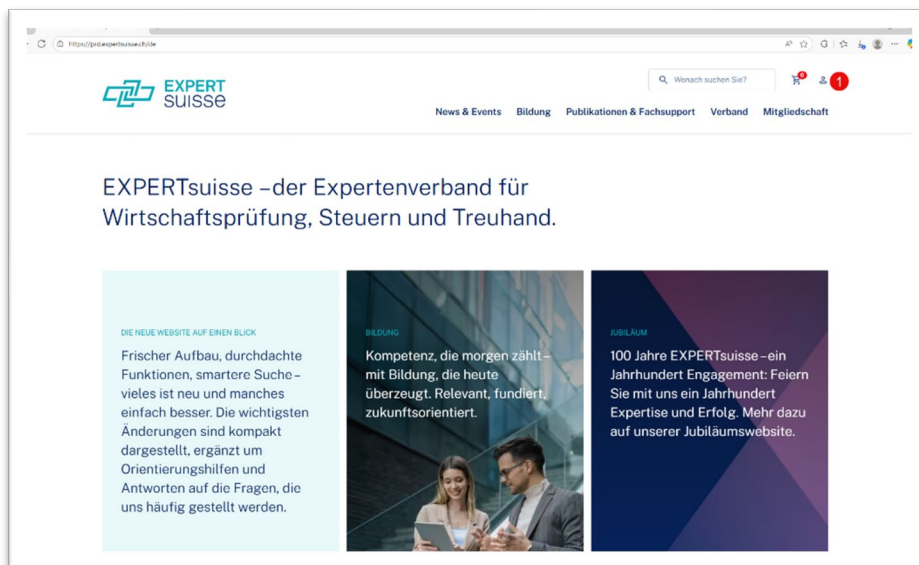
https://prd.expertsuisse.ch/de

EXPERT suisse

Wonach suchen Sie?

0

1

News & Events Bildung Publikationen & Fachsupport Verband Mitgliedschaft

EXPERTsuisse –der Expertenverband für Wirtschaftsprüfung, Steuern und Treuhand.

DIE NEUE WEBSITE AUF EINEN BLICK

Frischer Aufbau, durchdachte Funktionen, smartere Suche – vieles ist neu und manches einfach besser. Die wichtigsten Änderungen sind kompakt dargestellt, ergänzt um Orientierungshilfen und Antworten auf die Fragen, die uns häufig gestellt werden.

BILDUNG

Kompetenz, die morgen zählt – mit Bildung, die heute überzeugt. Relevant, fundiert, zukunftsorientiert.

JUBILÄUM

100 Jahre EXPERTsuisse – ein Jahrhundert Engagement: Feiern Sie mit uns ein Jahrhundert Expertise und Erfolg. Mehr dazu auf unserer Jubiläumswebsite.